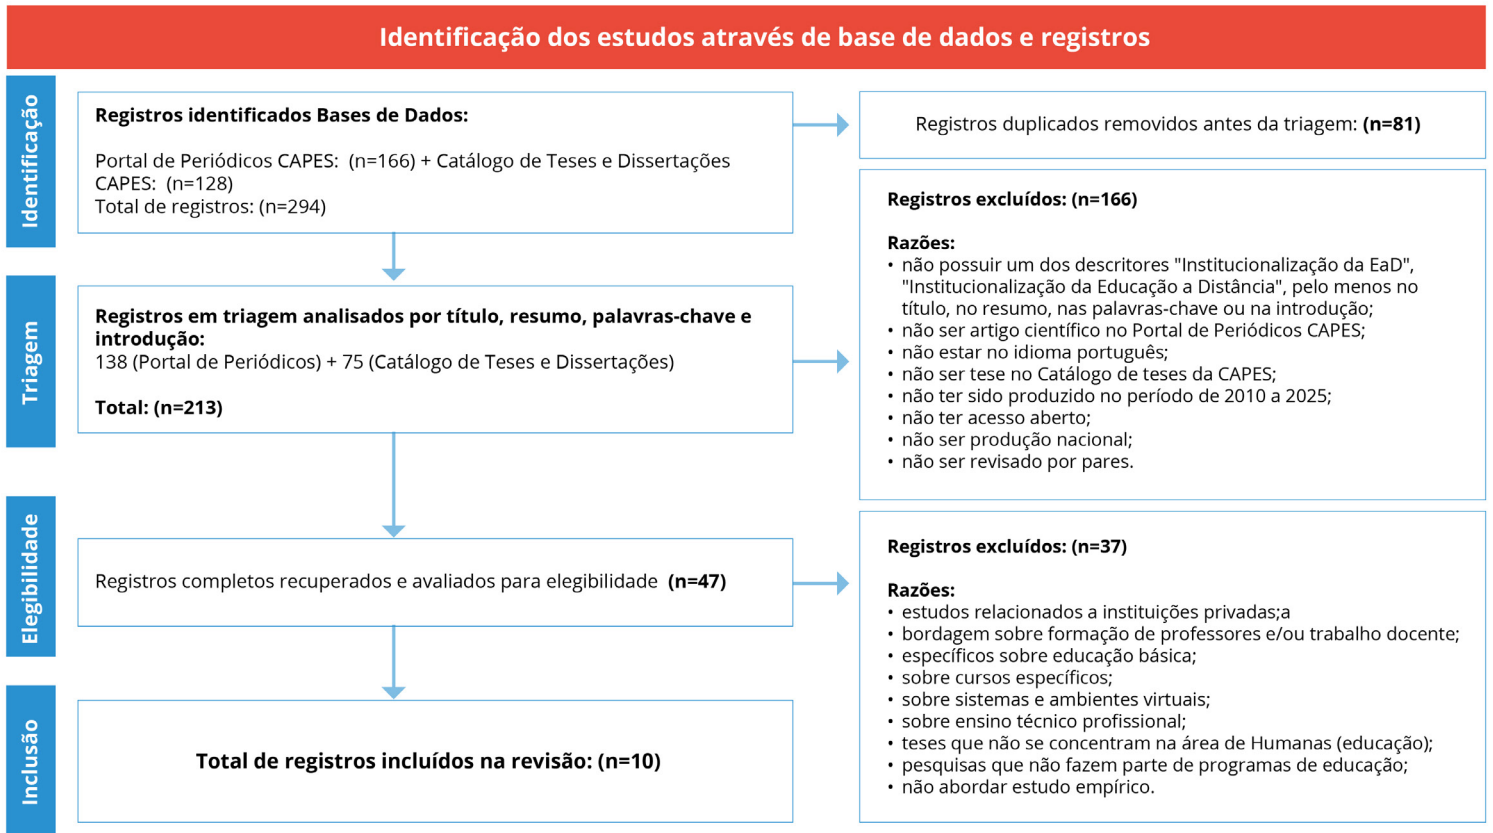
Identificação dos estudos através de base de dados e registros

Identificação

Registros identificados Bases de Dados:

Portal de Periódicos CAPES: (n=166) + Catálogo de Teses e Dissertações CAPES: (n=128)
Total de registros: (n=294)

Registros duplicados removidos antes da triagem: (n=81)

Triagem

Registros em triagem analisados por título, resumo, palavras-chave e introdução:
138 (Portal de Periódicos) + 75 (Catálogo de Teses e Dissertações)

Total: (n=213)

Registros excluídos: (n=166)

Razões:
• não possuir um dos descritores "Institucionalização da EaD", "Institucionalização da Educação a Distância", pelo menos no título, no resumo, nas palavras-chave ou na introdução;
• não ser artigo científico no Portal de Periódicos CAPES;
• não estar no idioma português;
• não ser tese no Catálogo de teses da CAPES;
• não ter sido produzido no período de 2010 a 2025;
• não ter acesso aberto;
• não ser produção nacional;
• não ser revisado por pares.

Elegibilidade

Registros completos recuperados e avaliados para elegibilidade (n=47)

Registros excluídos: (n=37)

Razões:
• estudos relacionados a instituições privadas;a
• bordagem sobre formação de professores e/ou trabalho docente;
• específicos sobre educação básica;
• sobre cursos específicos;
• sobre sistemas e ambientes virtuais;
• sobre ensino técnico profissional;
• teses que não se concentram na área de Humanas (educação);
• pesquisas que não fazem parte de programas de educação;
• não abordar estudo empírico.

Inclusão

Total de registros incluídos na revisão: (n=10)